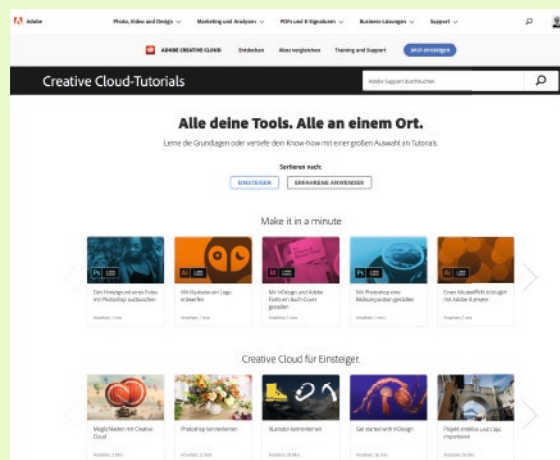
Adobe

Photo, Video and Design ∨ Marketing und Analysen ∨ PDFs und E-Signaturen ∨ Business-Lösungen ∨ Support ∨

ADOBE CREATIVE CLOUD Entdecken Abos vergleichen Training und Support Jetzt einsteigen

Creative Cloud-Tutorials

Adobe Support durchsuchen

Alle deine Tools. Alle an einem Ort.

Lerne die Grundlagen oder vertiefe dein Know-how mit einer großen Auswahl an Tutorials.

Sortieren nach:

EINSTEIGER ERFAHRENE ANWENDER

Make it in a minute

Den Hintergrund eines Fotos mit Photoshop austauschen

Mit Illustrator ein Logo entwerfen

Mit InDesign und Adobe Fonts ein Buch-Cover gestalten

Mit Photoshop eine Bildkomposition gestalten

Einen Musseffekt erzeugen mit Adobe Illustrator

Creative Cloud für Einsteiger.

Möglichkeiten mit Creative Cloud

Photoshop kennenlernen

Illustrator kennenlernen

Get started with InDesign

Projekt erstellen und Clips importieren